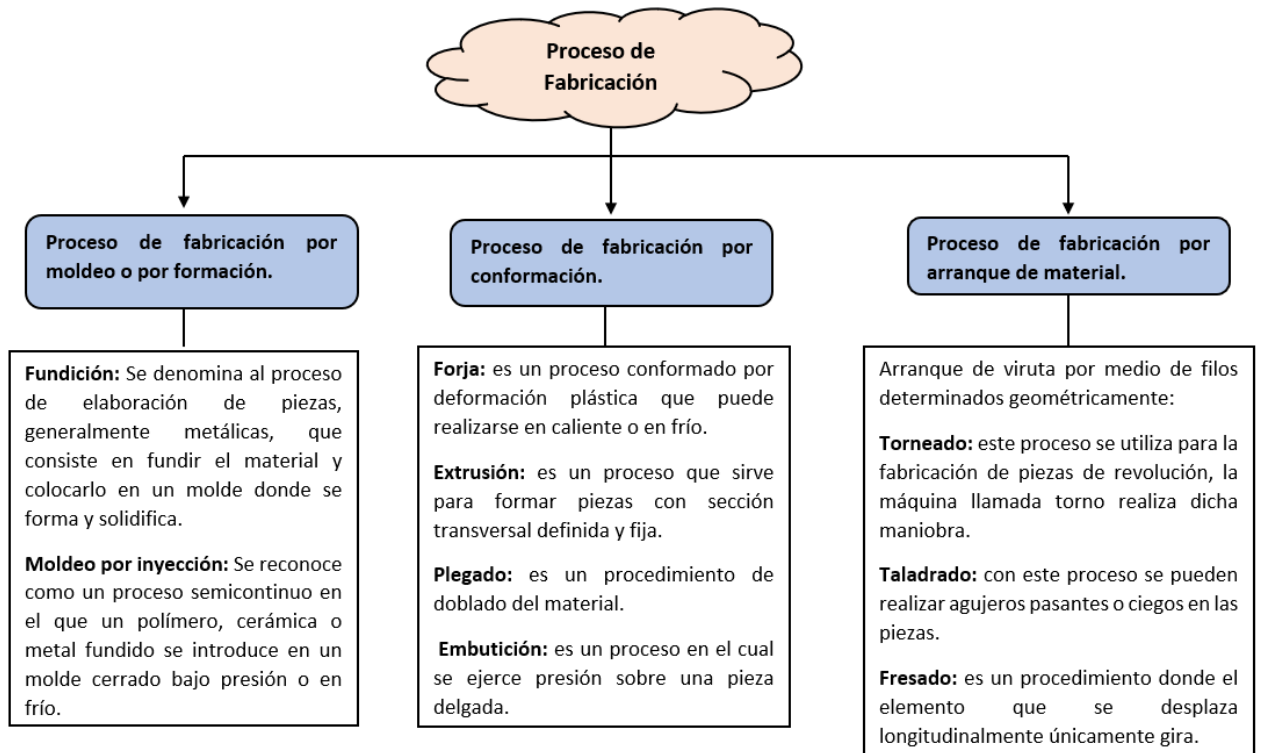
Proceso de Fabricación

Proceso de fabricación por moldeo o por formación.

Fundición: Se denomina al proceso de elaboración de piezas, generalmente metálicas, que consiste en fundir el material y colocarlo en un molde donde se forma y solidifica.

Moldeo por inyección: Se reconoce como un proceso semicontinuo en el que un polímero, cerámica o metal fundido se introduce en un molde cerrado bajo presión o en frío.

Proceso de fabricación por conformación.

Forja: es un proceso conformado por deformación plástica que puede realizarse en caliente o en frío.

Extrusión: es un proceso que sirve para formar piezas con sección transversal definida y fija.

Plegado: es un procedimiento de doblado del material.

Embutición: es un proceso en el cual se ejerce presión sobre una pieza delgada.

Proceso de fabricación por arranque de material.

Arranque de viruta por medio de filos determinados geométricamente:

Torneado: este proceso se utiliza para la fabricación de piezas de revolución, la máquina llamada torno realiza dicha maniobra.

Taladrado: con este proceso se pueden realizar agujeros pasantes o ciegos en las piezas.

Fresado: es un procedimiento donde el elemento que se desplaza longitudinalmente únicamente gira.